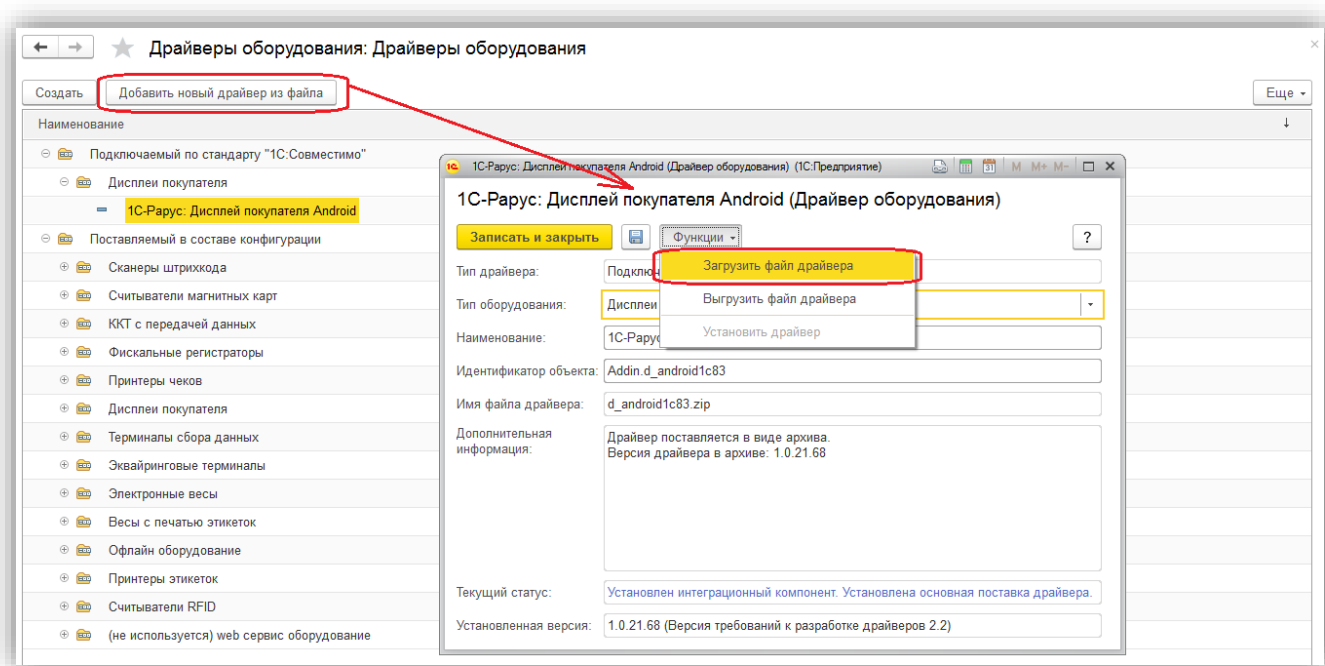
Драйверы оборудования: Драйверы оборудования

Создать
Добавить новый драйвер из файла
Еще

Наименование

Подключаемый по стандарту "1С:Совместимо"
Дисплеи покупателя
1С-Рарус: Дисплей покупателя Android
Поставляемый в составе конфигурации
Сканеры штрихкода
Считыватели магнитных карт
ККТ с передачей данных
Фискальные регистраторы
Принтеры чеков
Дисплеи покупателя
Терминалы сбора данных
Эквайринговые терминалы
Электронные весы
Весы с печатью этикеток
Офлайн оборудование
Принтеры этикеток
Считыватели RFID
(не используется) web сервис оборудование

1С-Рарус: Дисплей покупателя Android (Драйвер оборудования) (1С:Предприятие)
M M+ M-

1С-Рарус: Дисплей покупателя Android (Драйвер оборудования)

Записать и закрыть
Функции
?

Загрузить файл драйвера
Выгрузить файл драйвера
Установить драйвер

Тип драйвера: Подключ
Тип оборудования: Дисплеи
Наименование: 1С-Рарус
Идентификатор объекта: Addin.d_android1c83
Имя файла драйвера: d_android1c83.zip
Дополнительная информация: Драйвер поставляется в виде архива.
Версия драйвера в архиве: 1.0.21.68

Текущий статус: Установлен интеграционный компонент. Установлена основная поставка драйвера.
Установленная версия: 1.0.21.68 (Версия требований к разработке драйверов 2.2)